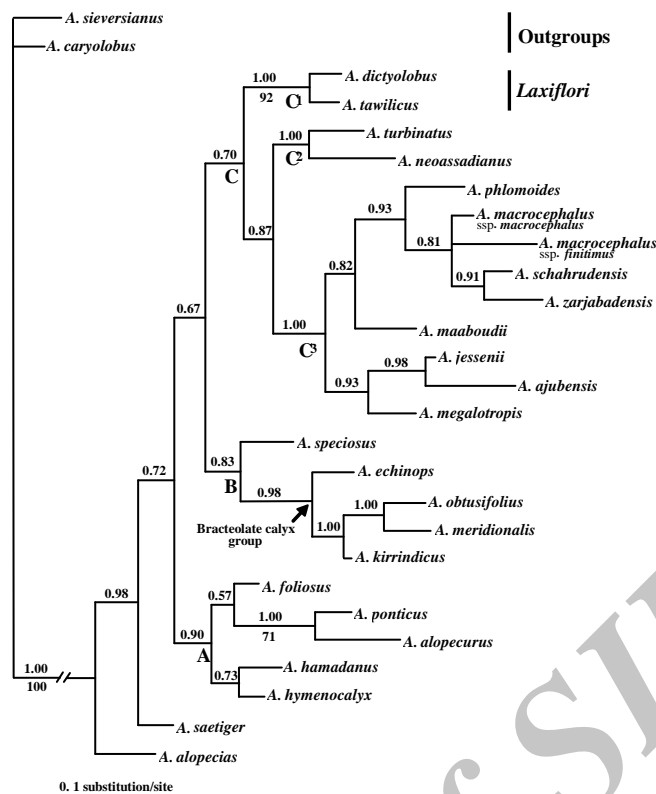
A. sieversianus
A. caryolobus
Outgroups
Laxiflori
1.00
92
C1
A. dictyolobus
A. tawilicus
0.70
C
1.00
C2
A. turbinatus
A. neoassadianus
0.87
0.93
A. phlomoides
A. macrocephalus ssp. macrocephalus
0.81
A. macrocephalus ssp. finitimus
0.91
A. schahrudensis
A. zarjabadensis
0.82
0.67
1.00
C3
A. maaboudii
0.98
A. jessenii
A. ajubensis
0.93
A. megalotropis
A. speciosus
0.83
B
0.98
A. echinops
Bracteolate calyx group
1.00
A. obtusifolius
A. meridionalis
1.00
A. kirrindicus
0.72
0.98
A. foliosus
0.57
1.00
71
A. ponticus
A. alopecurus
0.90
A
A. hamadanus
0.73
A. hymenocalyx
1.00
100
A. saetiger
A. alopecias
0. 1 substitution/site